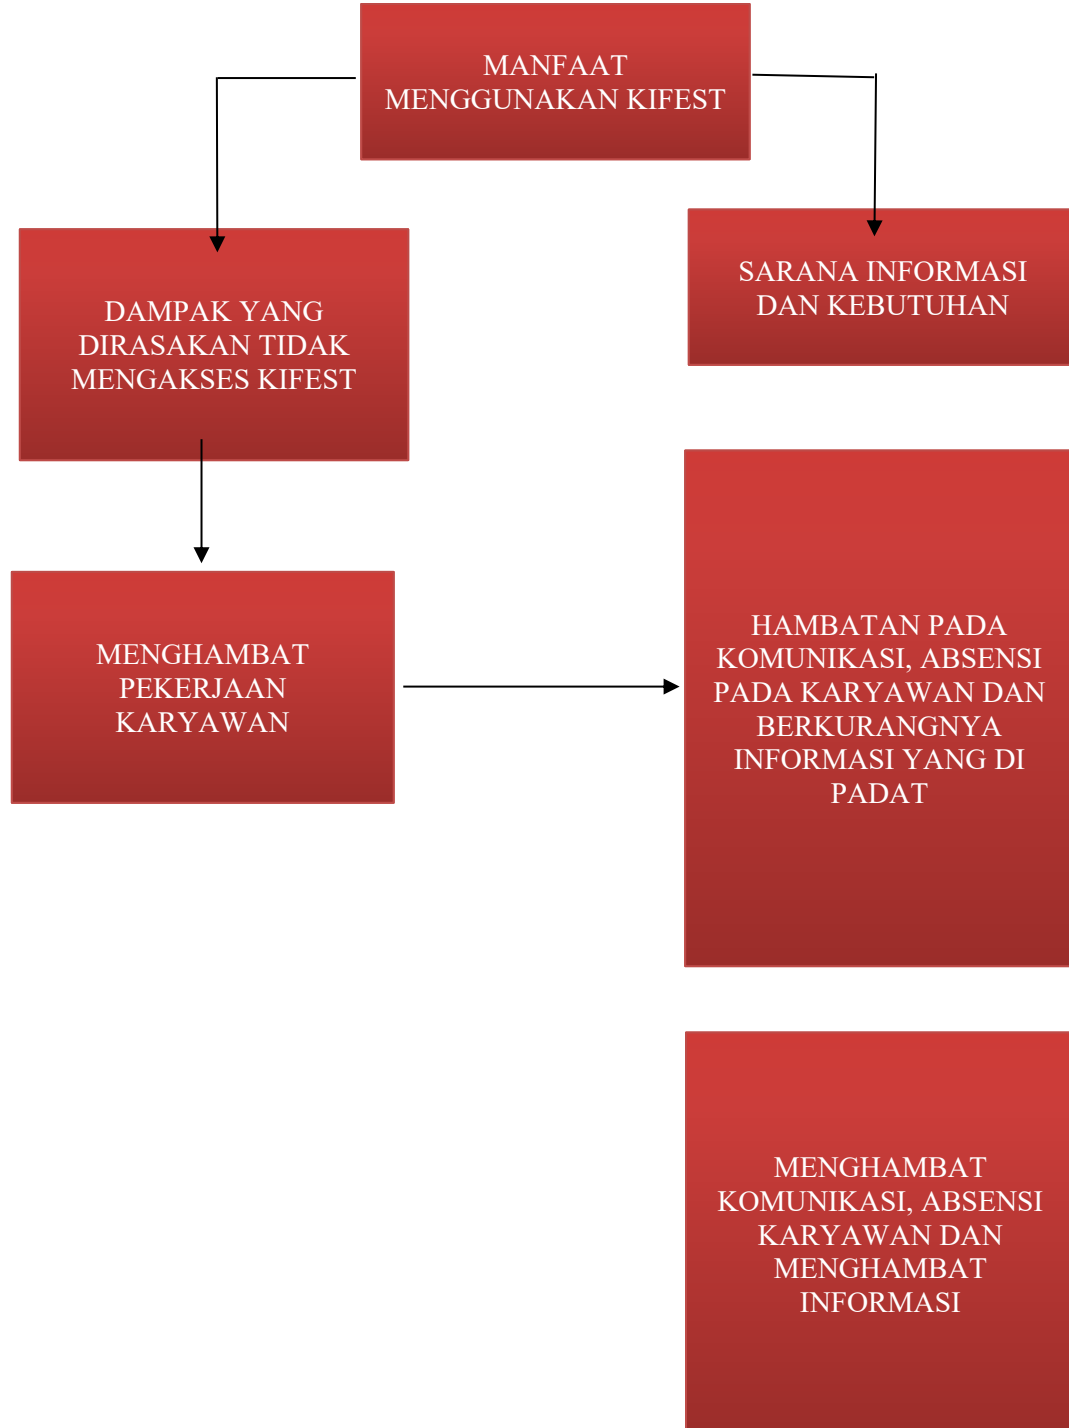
MANFAAT MENGGUNAKAN KIFEST

DAMPAK YANG DIRASAKAN TIDAK MENGAKSES KIFEST

SARANA INFORMASI DAN KEBUTUHAN

MENGHAMBAT PEKERJAAN KARYAWAN

HAMBATAN PADA KOMUNIKASI, ABSENSI PADA KARYAWAN DAN BERKURANGNYA INFORMASI YANG DI PADAT

MENGHAMBAT KOMUNIKASI, ABSENSI KARYAWAN DAN MENGHAMBAT INFORMASI